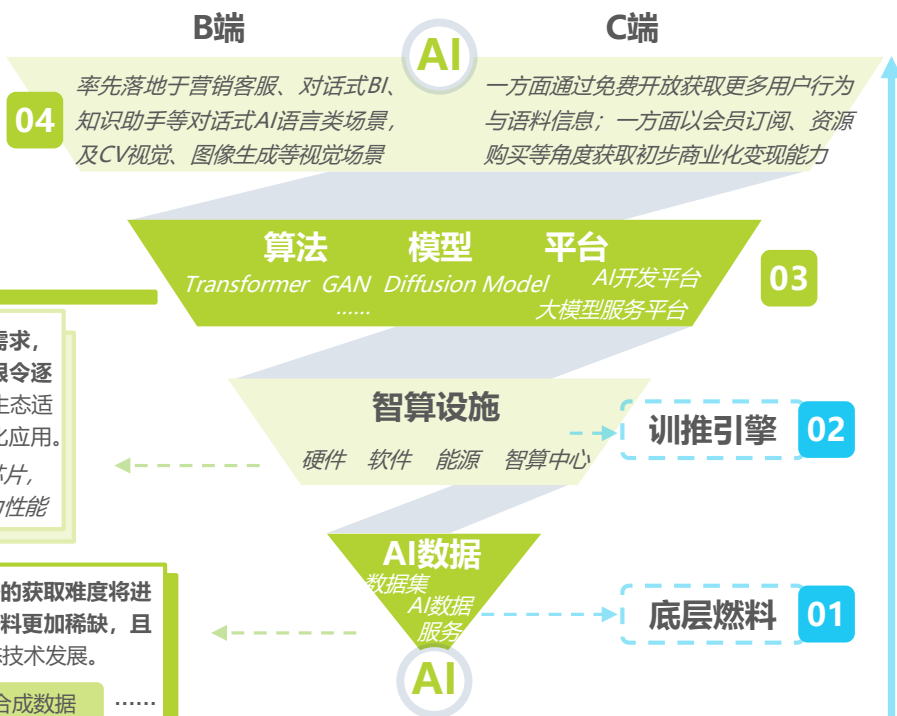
B端

AI

C端

04

率先落地于营销客服、对话式BI、知识助手等对话式AI语言类场景，及CV视觉、图像生成等视觉场景

一方面通过免费开放获取更多用户行为与语料信息；一方面以会员订阅、资源购买等角度获取初步商业化变现能力

算法 模型 平台

Transformer GAN Diffusion Model ……

AI开发平台
大模型服务平台

03

需求，
限令逐
生态适
化应用。
芯片，
n性能

智算设施

硬件 软件 能源 智算中心

训推引擎

02

AI数据

数据集
AI数据
服务

的获取难度将进
料更加稀缺，且
技术发展。

合成数据 ……

底层燃料

01

AI